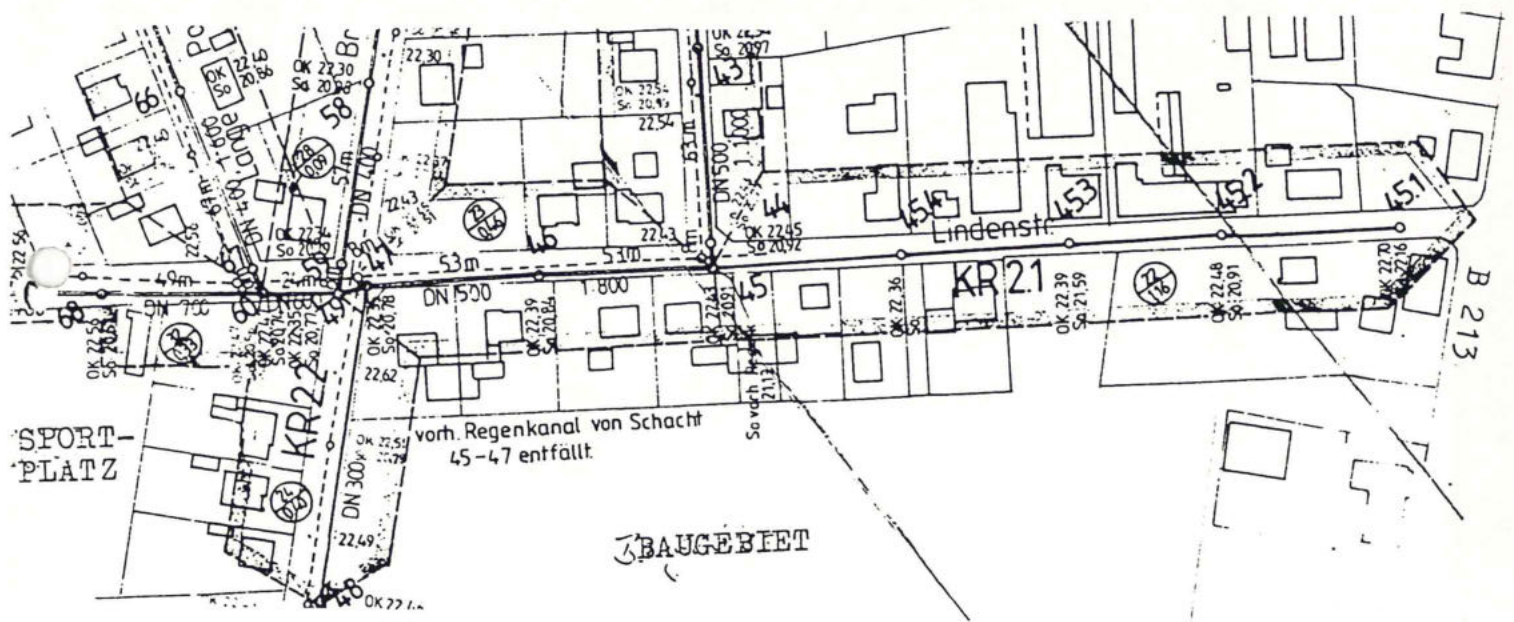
OK 22,30
So 20,88
58
Br
22,30
OK 22,54
So 20,97
43
OK 22,54
So 20,93
22,54
53m
1:1000
DN 500
DN 400
57m
DN 400
OK 22,34
So 20,79
22,43
44
OK 22,45
So 20,92
Lindenstr.
454
453
452
451
49m
24m
53m
53m
46
47
45
DN 500
1:800
KR 21
OK 22,39
So 20,84
OK 22,43
So 20,91
OK 22,36
OK 22,39
So 21,59
OK 22,48
So 20,91
OK 22,70
So 22,16
B 213
OK 22,58
So 20,62
OK 22,35
So 20,78
22,62
So vorh. 21,13
KR 22
SPORT-
PLATZ
vorh. Regenkanal von Schacht 45-47 entfällt.
DN 300
OK 22,55
22,49
48
OK 22,4
BAUGEBIET